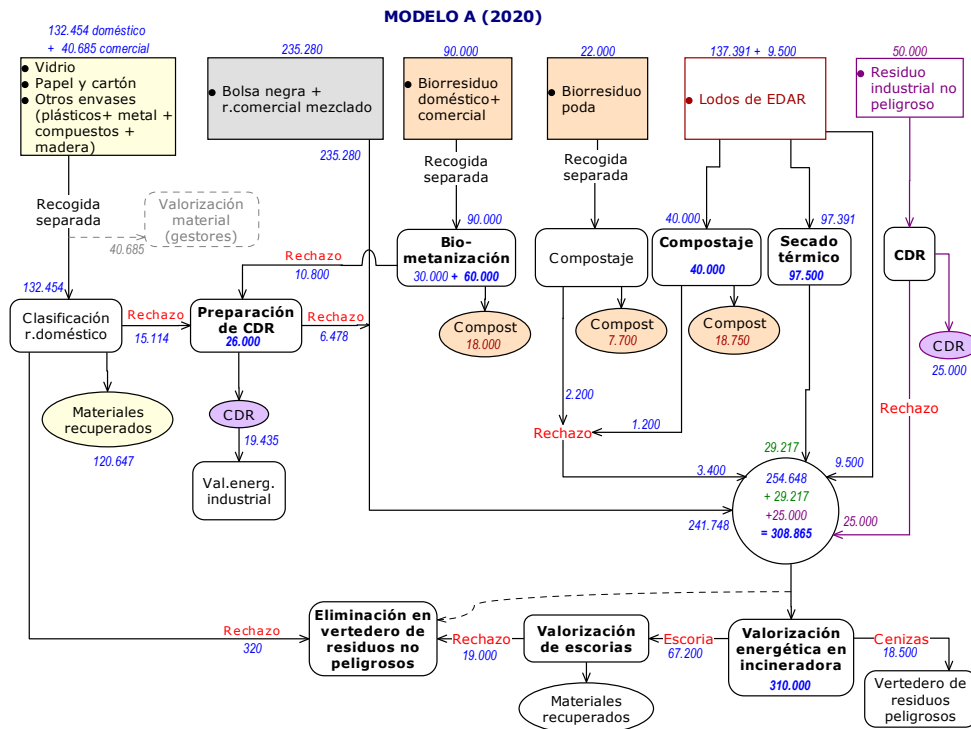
MODELO A (2020)

132.454 doméstico + 40.685 comercial

• Vidrio
• Papel y cartón
• Otros envases (plásticos+ metal + compuestos + madera)

235.280

• Bolsa negra + r.comercial mezclado

90.000

• Biorresiduo doméstico+ comercial

22.000

• Biorresiduo poda

137.391 + 9.500

• Lodos de EDAR

50.000

• Residuo industrial no peligroso

235.280

Recogida separada

Recogida separada

Recogida separada

Valorización material (gestores)

40.685

Rechazo
10.800

90.000

40.000

97.391

132.454

Bio-metanización
30.000 + 60.000

Compostaje

Compostaje
40.000

Secado térmico
97.500

CDR

Clasificación r.doméstico

Rechazo
15.114

Preparación de CDR
26.000

Rechazo
6.478

Compost
18.000

Compost
7.700

Compost
18.750

CDR
25.000

Materiales recuperados
120.647

CDR
19.435

Val.energ. industrial

2.200

Rechazo

1.200

Rechazo

29.217

3.400

9.500

254.648
+ 29.217
+25.000
= 308.865

241.748

25.000

Rechazo
320

Eliminación en vertedero de residuos no peligrosos

Rechazo
19.000

Valorización de escorias

Escoria
67.200

Valorización energética en incineradora
310.000

Cenizas
18.500

Vertedero de residuos peligrosos

Materiales recuperados